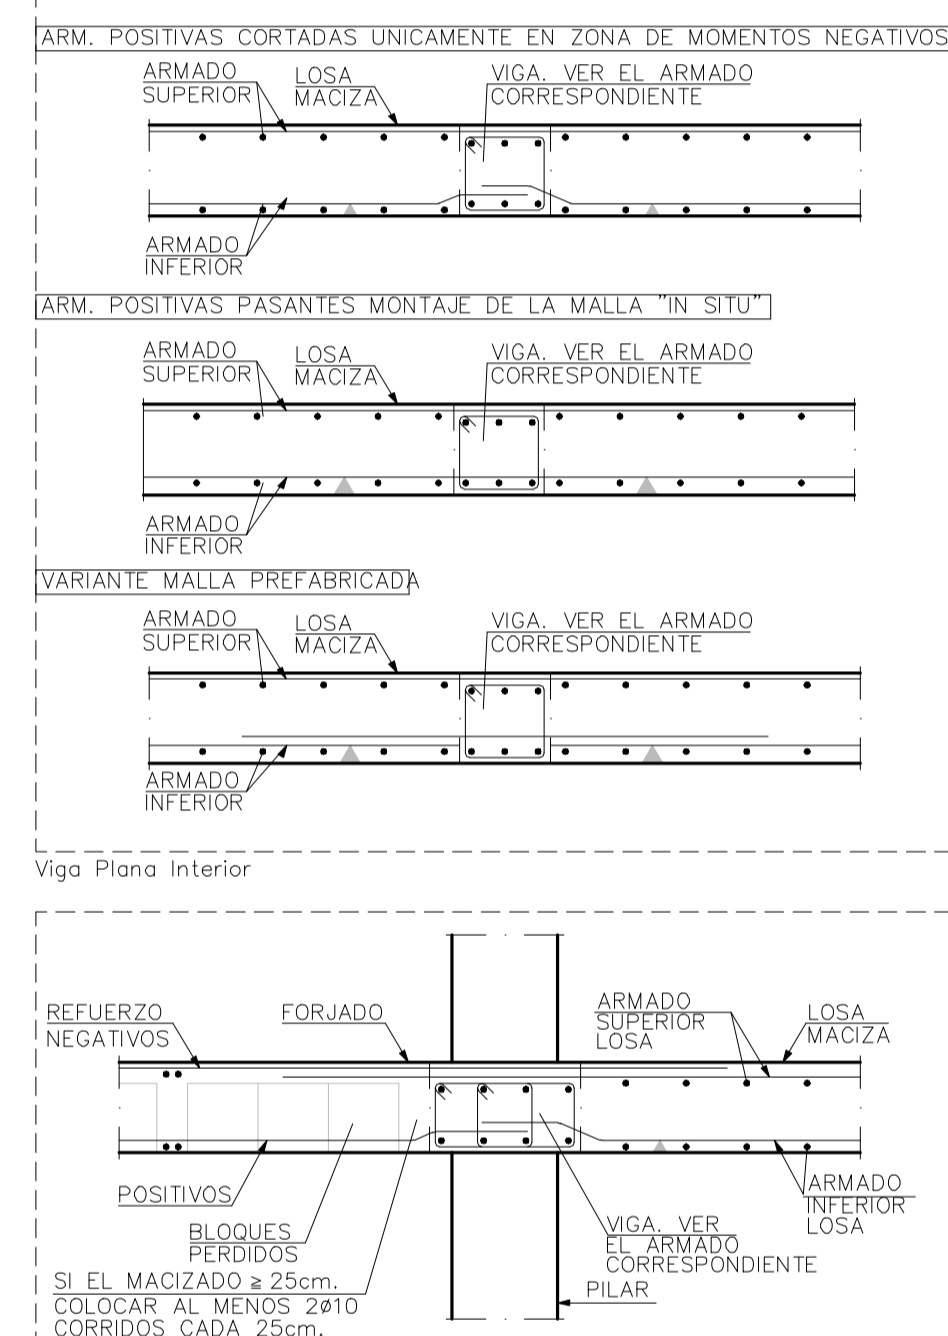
ARM. POSITIVAS CORTADAS UNICAMENTE EN ZONA DE MOMENTOS NEGATIVOS

ARMADO SUPERIOR
LOSA MACIZA
VIGA. VER EL ARMADO CORRESPONDIENTE
ARMADO INFERIOR

ARM. POSITIVAS PASANTES MONTAJE DE LA MALLA "IN SITU"

ARMADO SUPERIOR
LOSA MACIZA
VIGA. VER EL ARMADO CORRESPONDIENTE
ARMADO INFERIOR

VARIANTE MALLA PREFABRICADA

ARMADO SUPERIOR
LOSA MACIZA
VIGA. VER EL ARMADO CORRESPONDIENTE
ARMADO INFERIOR

Viga Plana Interior

REFUERZO NEGATIVOS
FORJADO
ARMADO SUPERIOR LOSA
LOSA MACIZA
ARMADO INFERIOR LOSA
POSITIVOS
BLOQUES PERDIDOS
VIGA. VER EL ARMADO CORRESPONDIENTE
SI EL MACIZADO ≥ 25cm. COLOCAR AL MENOS 2Ø10 CORRIDOS CADA 25cm.
PILAR